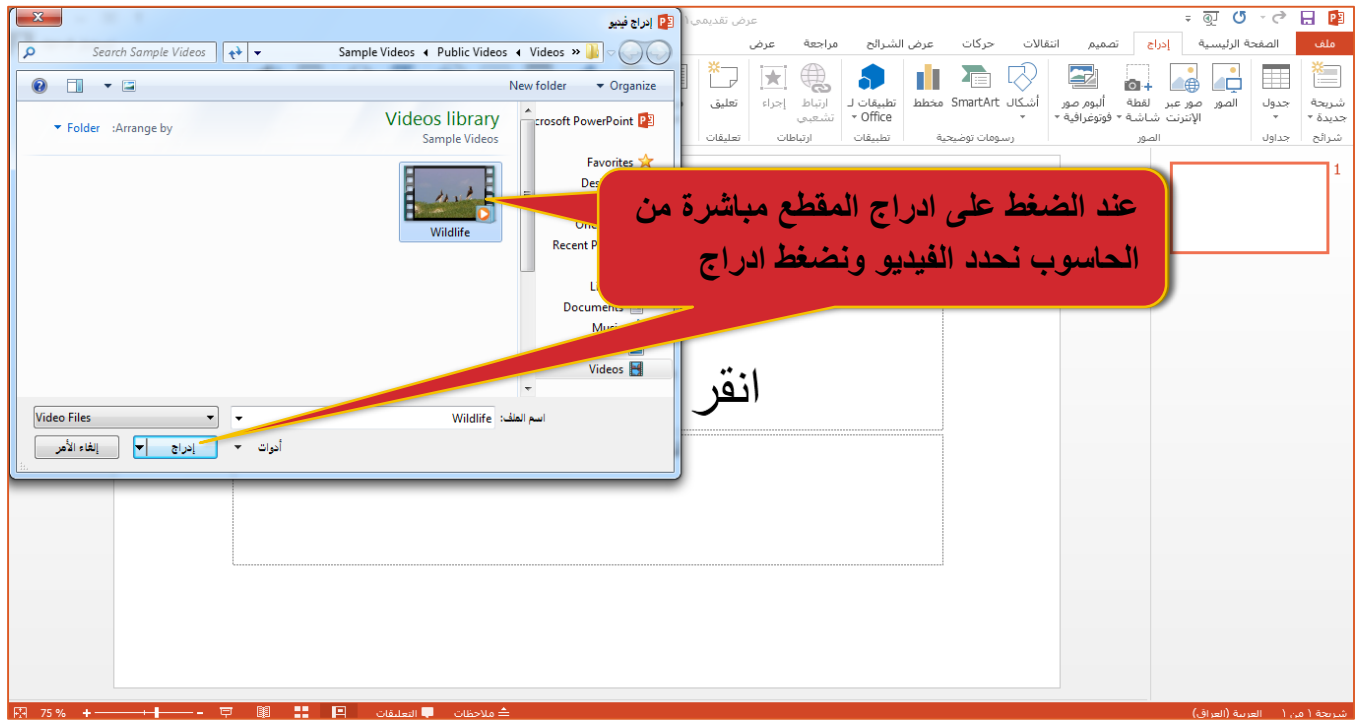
إدراج فيديو
Search Sample Videos
Sample Videos ◂ Public Videos ◂ Videos »
New folder
Organize
Videos library
Sample Videos
Folder :Arrange by
Wildlife
Microsoft PowerPoint
Favorites
Des
One
Recent P
Li
Documents
Music
Videos
Video Files
Wildlife
اسم الملف:
إلغاء الأمر
إدراج
أدوات

عرض تقديمي
ملف
الصفحة الرئيسية
إدراج
تصميم
انتقالات
حركات
عرض الشرائح
مراجعة
عرض
شريحة جديدة
جدول
الصور
صور عبر الإنترنت
لقطة شاشة
ألبوم صور فوتوغرافية
أشكال
SmartArt
مخطط
تطبيقات لـ Office
ارتباط تشعبي
إجراء
تعليق
شرائح
جداول
الصور
رسومات توضيحية
تطبيقات
ارتباطات
تعليقات
1

عند الضغط على ادراج المقطع مباشرة من الحاسوب نحدد الفيديو ونضغط ادراج

انقر

شريحة ١ من ١
العربية (العراق)
ملاحظات
التعليقات
75 %